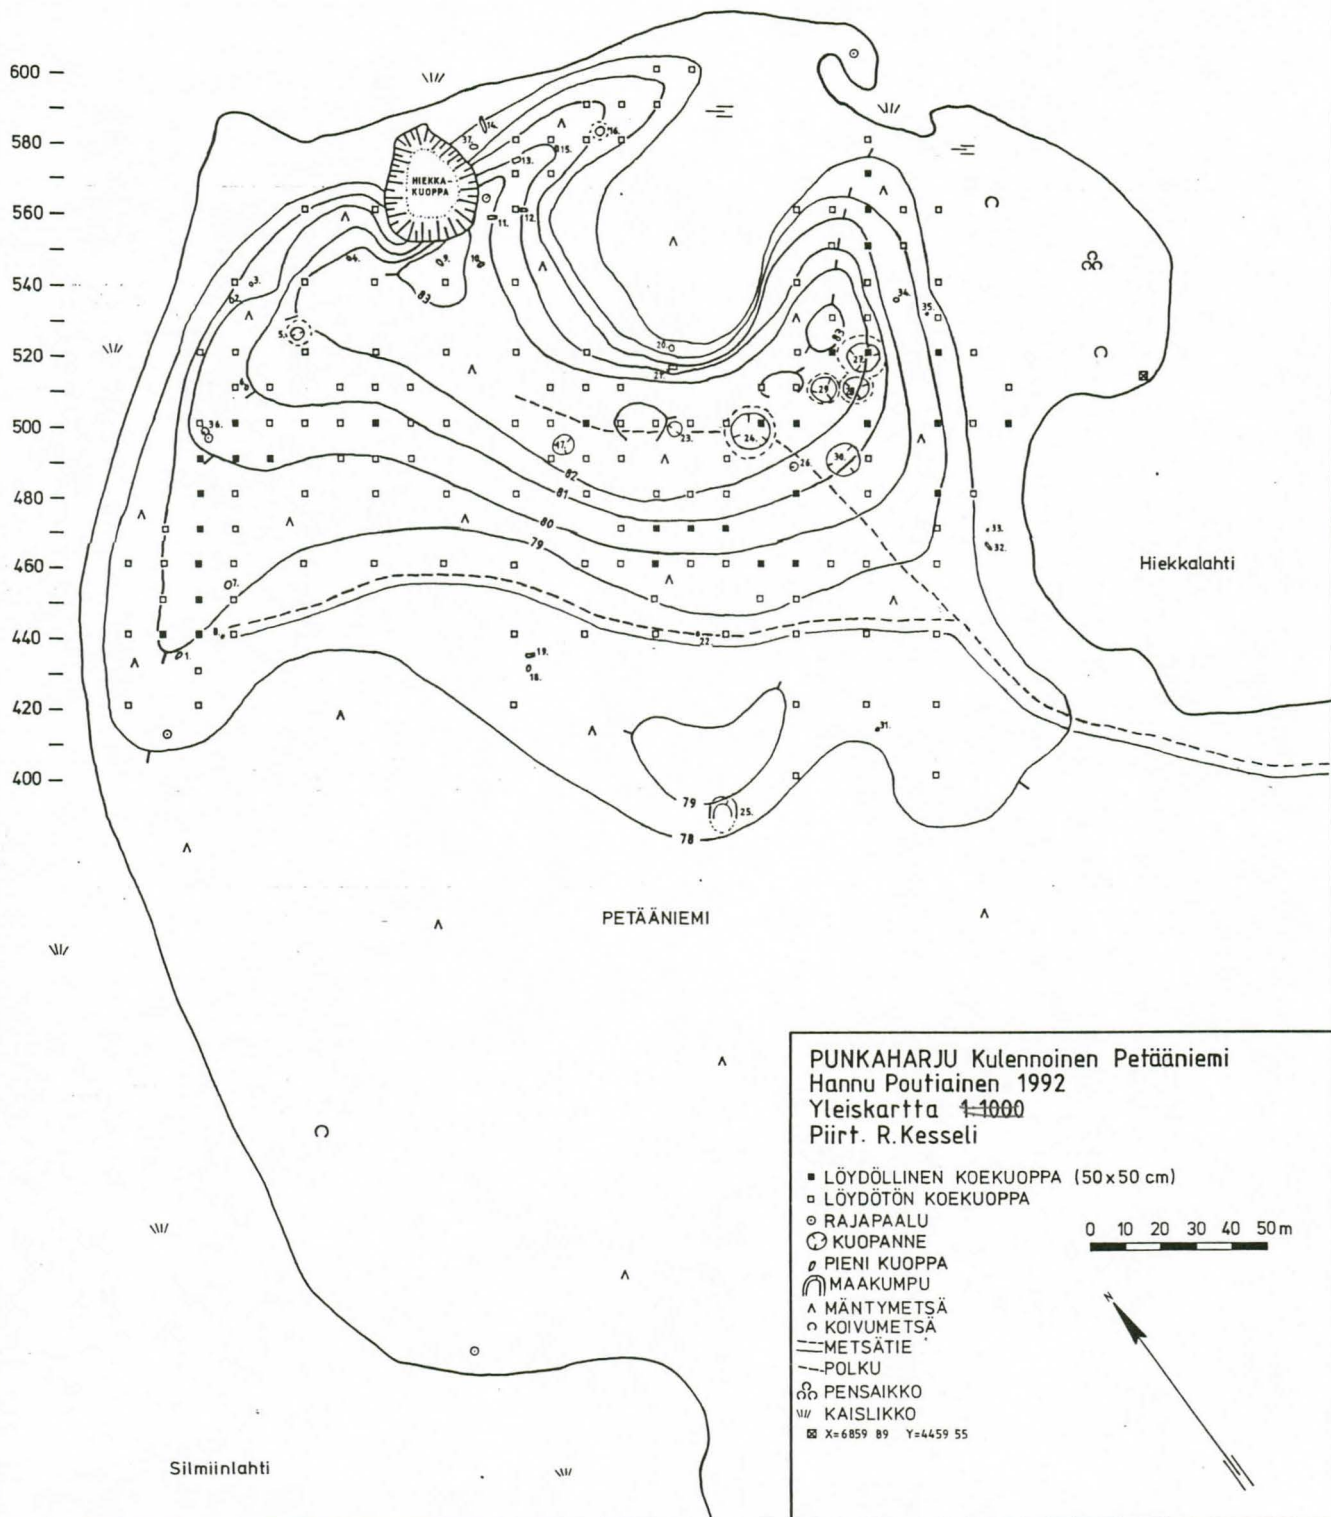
600
580
560
540
520
500
480
460
440
420
400

HIEKKA-KUOPPA

37. 14. 16. 13. 15. 12. 11. 10. 9. 64. 3. 62. 5. 83 20. 21. 82 81 80 79 34. 35. 27. 28. 29. 6. 36. 47. 23. 24. 26. 30. 33. 32. 7. 8. 1. 19. 18. 22. 31. 79 25. 78

Hiekkalahti

PETÄÄNIEMI

Silmiinlahti

PUNKAHARJU Kulennoinen Petääniemi
Hannu Poutiainen 1992
Yleiskartta 1:1000
Piirt. R.Kesseli

LÖYDÖLLINEN KOEKUOPPA (50x50 cm)
LÖYDÖTÖN KOEKUOPPA
RAJAPAALU
KUOPANNE
PIENI KUOPPA
MAAKUMPU
MÄNTYMETSÄ
KOIVUMETSÄ
METSÄTIE
POLKU
PENSAIKKO
KAISLIKKO
X=6859 89 Y=4459 55

0 10 20 30 40 50m

N